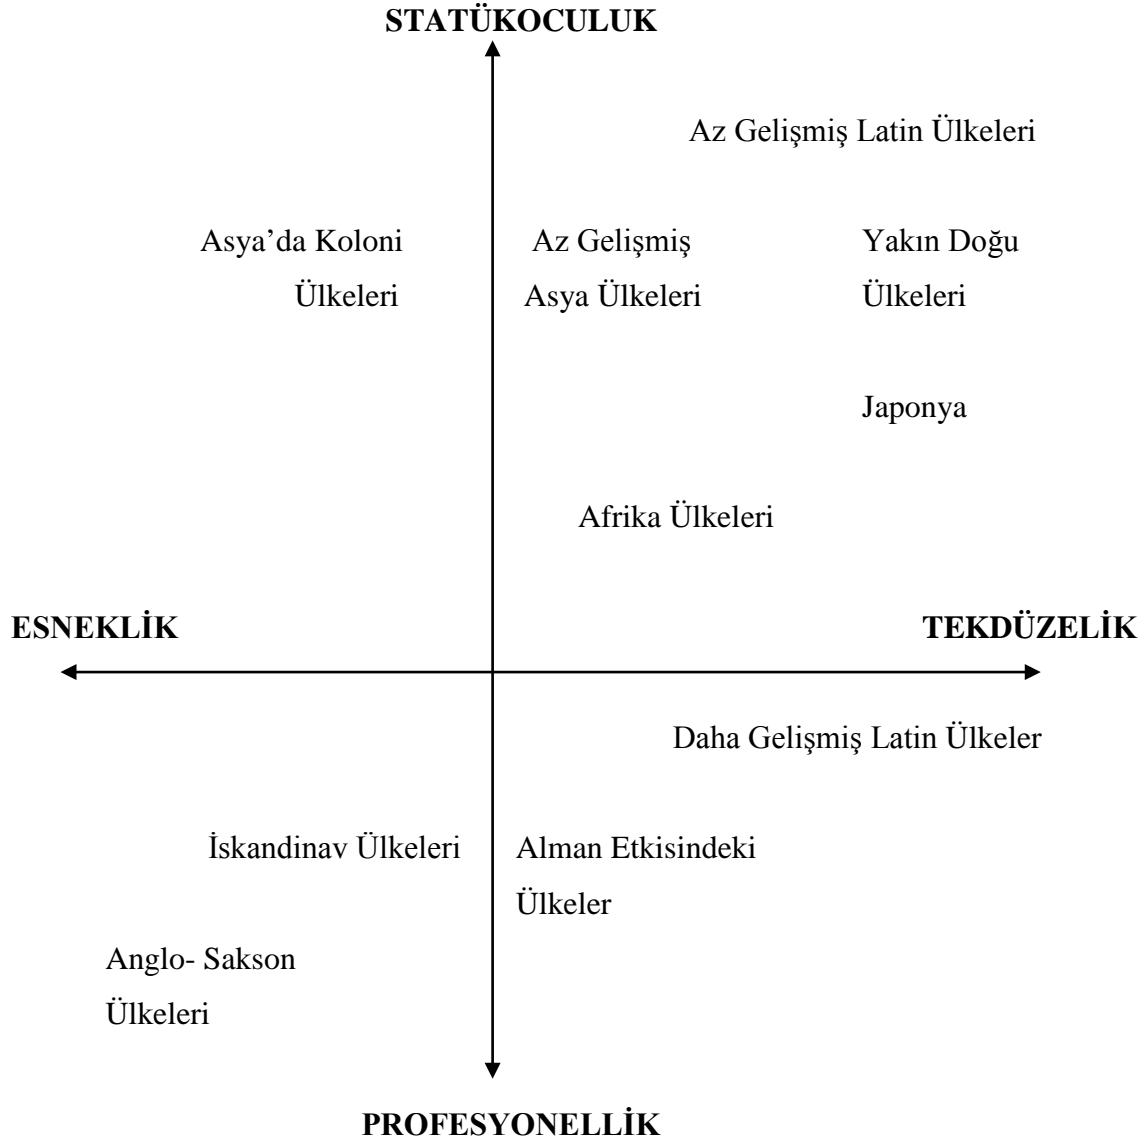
STATÜKOCULUK

Az Gelişmiş Latin Ülkeleri

Asya'da Koloni Ülkeleri

Az Gelişmiş Asya Ülkeleri

Yakın Doğu Ülkeleri

Japonya

Afrika Ülkeleri

ESNEKLİK

TEKDÜZELİK

Daha Gelişmiş Latin Ülkeler

İskandinav Ülkeleri

Alman Etkisindeki Ülkeler

Anglo- Sakson Ülkeleri

PROFESYONELLİK